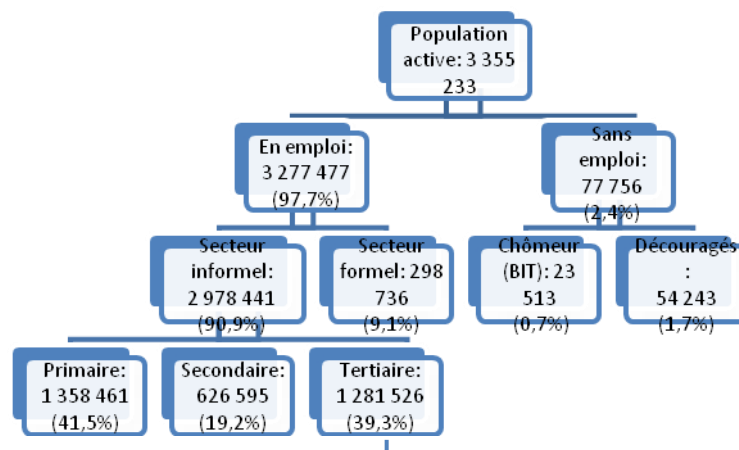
Population active: 3 355 233

En emploi: 3 277 477 (97,7%)

Sans emploi: 77 756 (2,4%)

Secteur informel: 2 978 441 (90,9%)

Secteur formel: 298 736 (9,1%)

Chômeur (BIT): 23 513 (0,7%)

Découragés : 54 243 (1,7%)

Primaire: 1 358 461 (41,5%)

Secondaire: 626 595 (19,2%)

Tertiaire: 1 281 526 (39,3%)